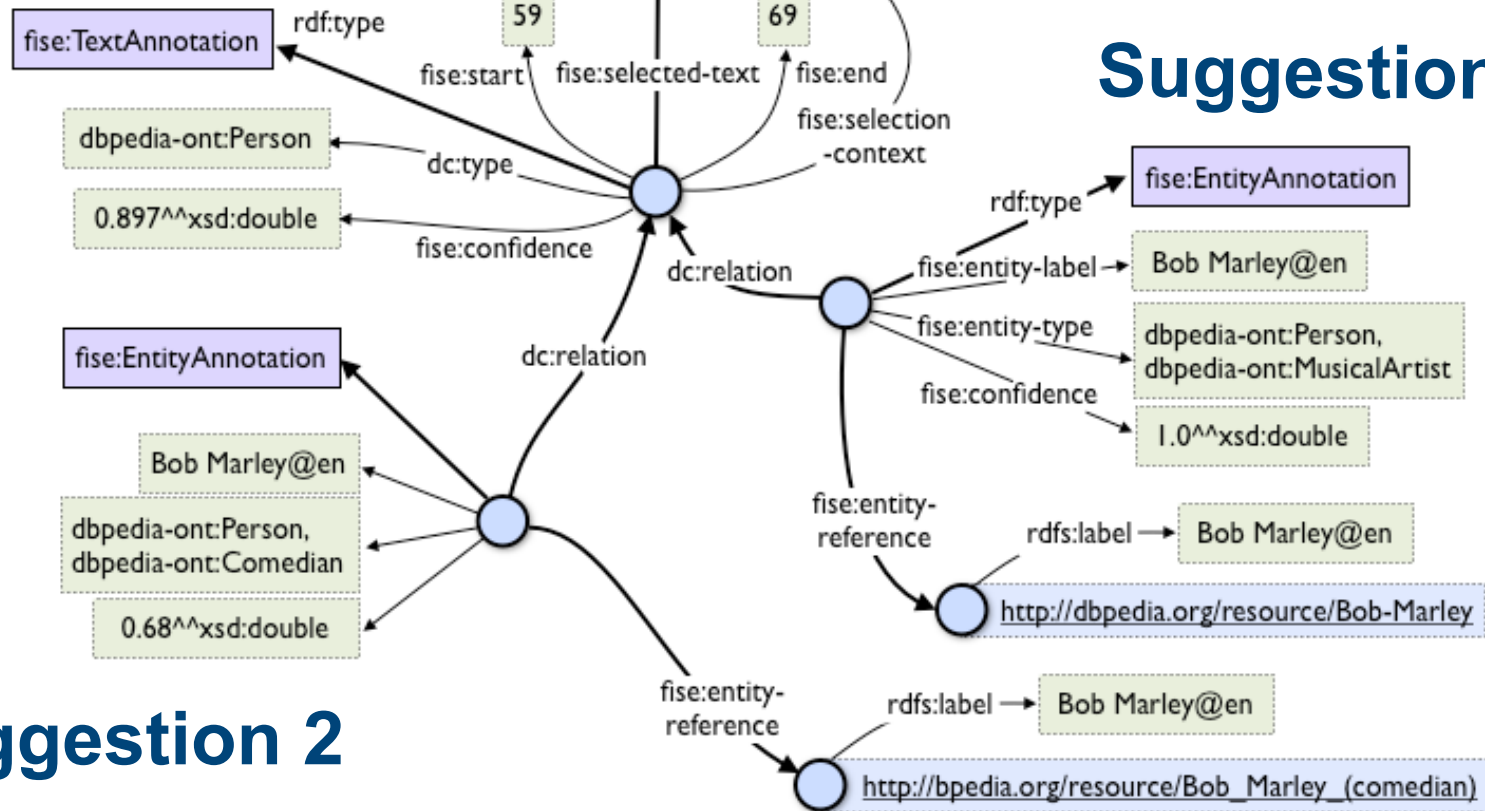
fise:TextAnnotation
rdf:type
59
69
fise:start
fise:selected-text
fise:end
fise:selection -context
Suggestior
dbpedia-ont:Person
dc:type
0.897^^xsd:double
fise:confidence
rdf:type
fise:EntityAnnotation
dc:relation
fise:entity-label
Bob Marley@en
fise:entity-type
dbpedia-ont:Person, dbpedia-ont:MusicalArtist
fise:confidence
1.0^^xsd:double
fise:EntityAnnotation
dc:relation
Bob Marley@en
dbpedia-ont:Person, dbpedia-ont:Comedian
0.68^^xsd:double
fise:entity-reference
rdfs:label
Bob Marley@en
http://dbpedia.org/resource/Bob-Marley
ggestion 2
fise:entity-reference
rdfs:label
Bob Marley@en
http://bpedia.org/resource/Bob_Marley_(comedian)